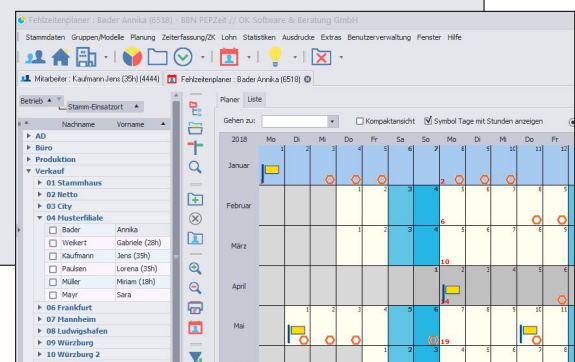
Fehlzeitenplaner : Bader Annika (6518) - BBN PEPZeit // OK Software & Beratung GmbH

Stammdaten

Stammdaten Gruppen/Modelle Planung Zeiterfassung/ZK Lohn Statistiken Ausdrucke Extras Benutzerverwaltung Fenster Hilfe

Mitarbeiter : Kaufmann Jens (35h) (4444) Fehlzeitenplaner : Bader Annika (6518)

Betrieb Stamm-Einsatzort

Nachname Vorname

AD
Büro
Produktion
Verkauf
01 Stammhaus
02 Netto
03 City
04 Musterfiliale

| Bader | Annika |
|---|---|
| Weikert | Gabriele (28h) |
| Kaufmann | Jens (35h) |
| Paulsen | Lorena (35h) |
| Müller | Miriam (18h) |
| Mayr | Sara |

06 Frankfurt
07 Mannheim
08 Ludwigshafen
09 Würzburg
10 Würzburg 2

Planer Liste

Gehen zu: Kompaktansicht Symbol Tage mit Stunden anzeigen

| 2018 | Mo | Di | Mi | Do | Fr | Sa | So | Mo | Di | Mi | Do | Fr |
|---|---|---|---|---|---|---|---|---|---|---|---|---|
| Januar | 1 | 2 | 3 | 4 | 5 | 6 | 7 | 8 | 9 | 10 | 11 | 12 |
| Februar | | | | 1 | 2 | 3 | 4 | 5 | 6 | 7 | 8 | 9 |
| März | | | | 1 | 2 | 3 | 4 | 5 | 6 | 7 | 8 | 9 |
| April | | | | | | | 1 | 2 | 3 | 4 | 5 | 6 |
| Mai | | 1 | 2 | 3 | 4 | 5 | 6 | 7 | 8 | 9 | 10 | 11 |

2
6
10
14
19